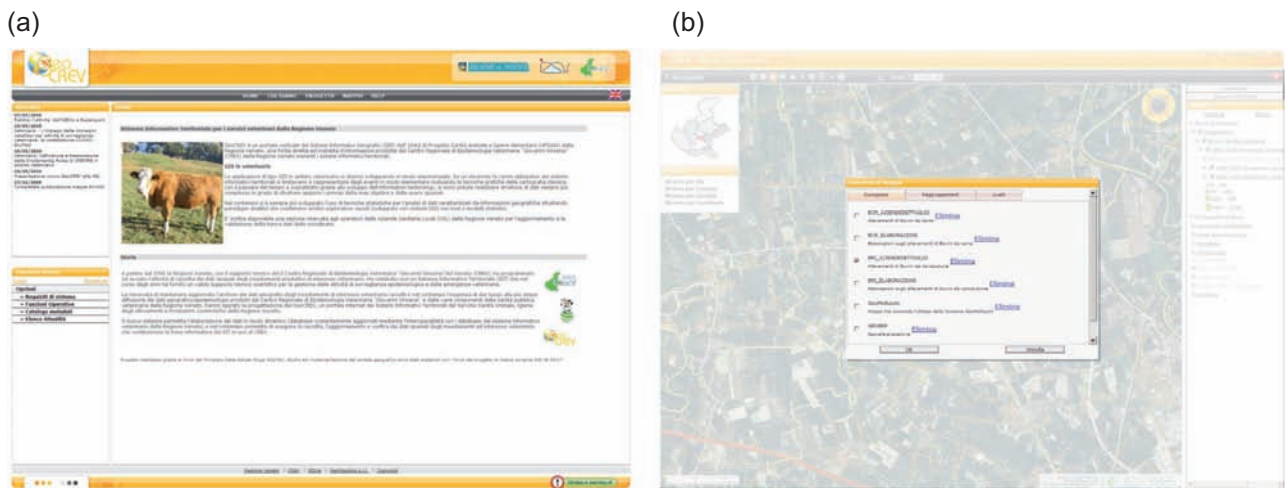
(a)

(b)

GeoCREV

HOME CHI SIAMO PRODOTTI MAPPA HELP

Sistema Informativo Territoriale per i servizi veterinari della Regione Veneto

SIS in veterinaria

Storia

Opzioni

» Requisiti di sistema

» Funzioni operative

» Catalogo metadati

» Elenco Attualità

Elimina

Elimina

Elimina

Elimina

Elimina

Elimina